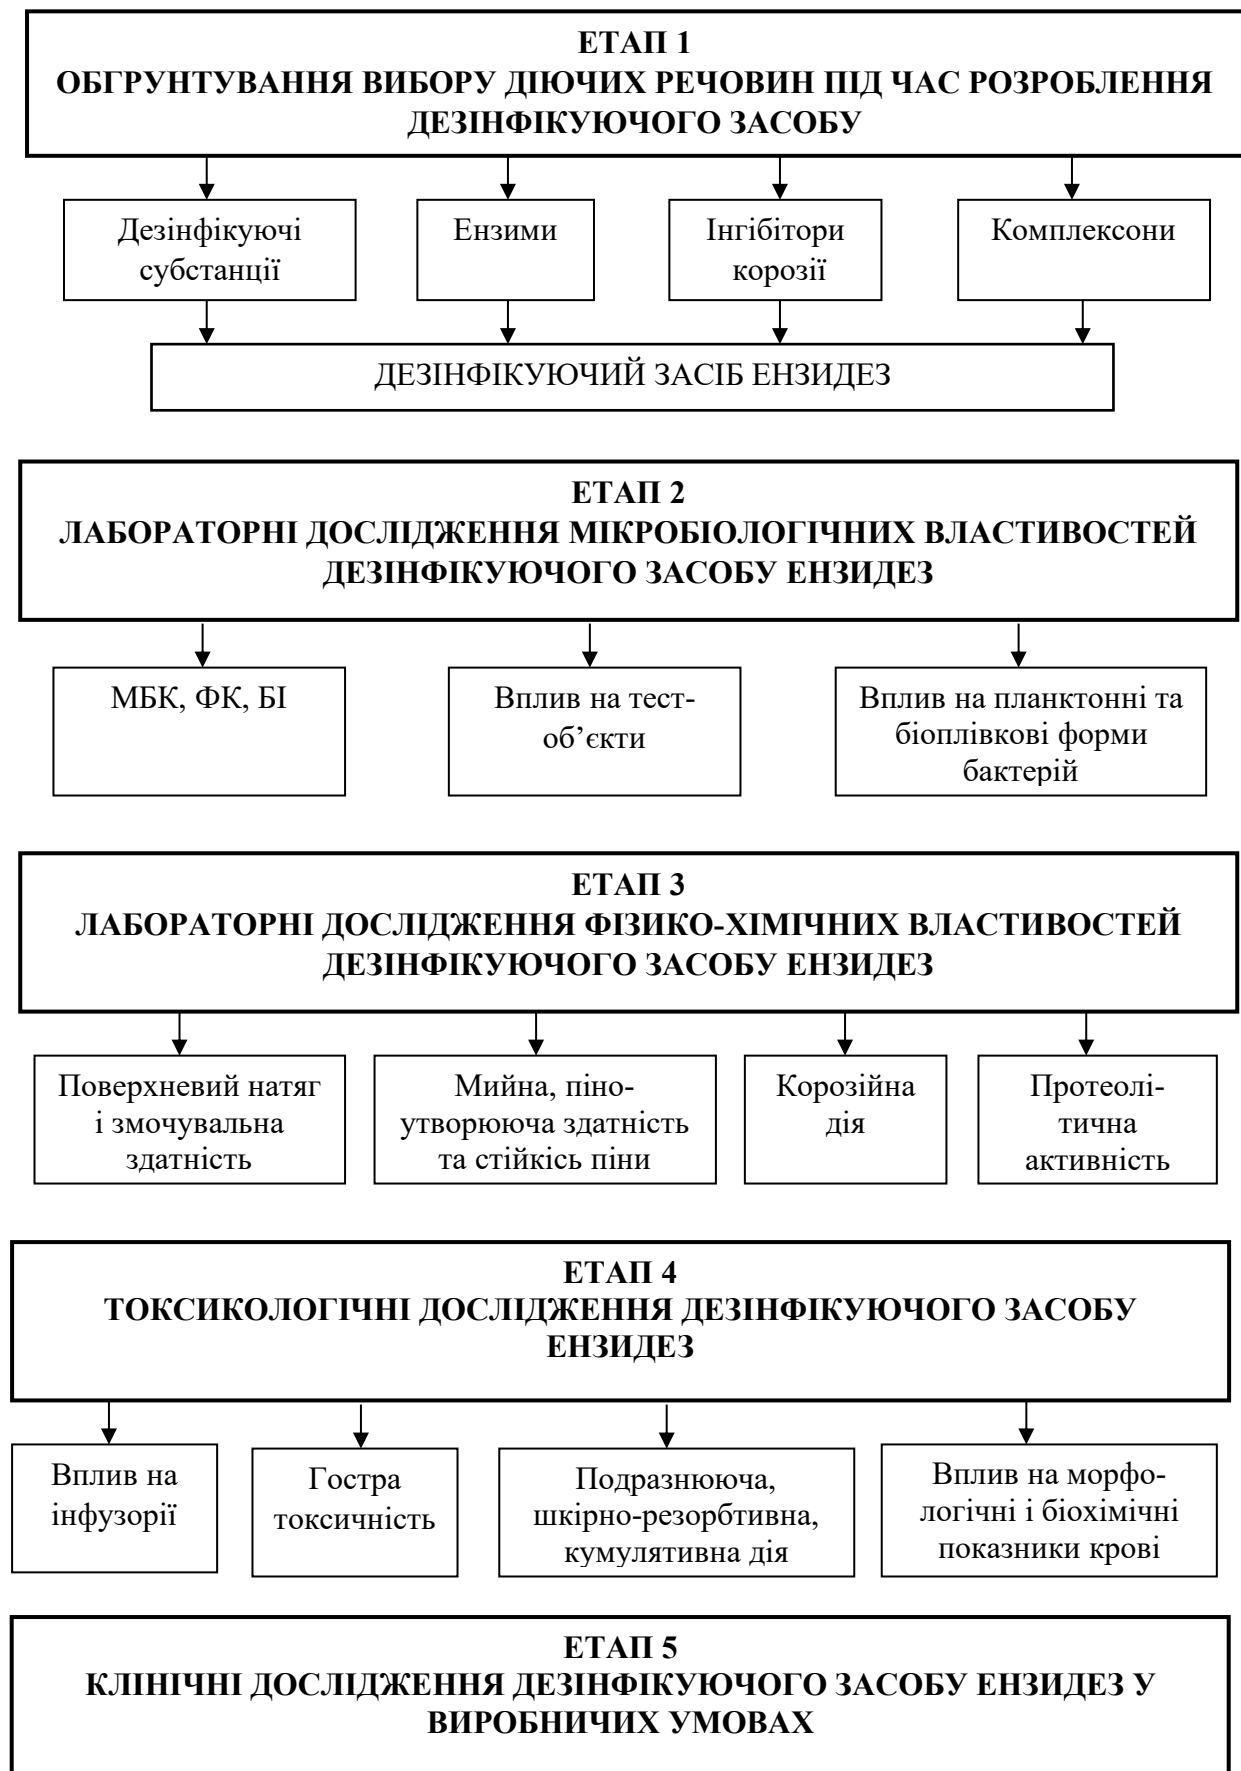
ЕТАП 1
ОБГРУНТУВАННЯ ВИБОРУ ДІЮЧИХ РЕЧОВИН ПІД ЧАС РОЗРОБЛЕННЯ ДЕЗІНФІКУЮЧОГО ЗАСОБУ

Дезінфікуючі субстанції

Ензими

Інгібітори корозії

Комплексони

ДЕЗІНФІКУЮЧИЙ ЗАСІБ ЕНЗИДЕЗ

ЕТАП 2
ЛАБОРАТОРНІ ДОСЛІДЖЕННЯ МІКРОБІОЛОГІЧНИХ ВЛАСТИВОСТЕЙ ДЕЗІНФІКУЮЧОГО ЗАСОБУ ЕНЗИДЕЗ

МБК, ФК, БІ

Вплив на тест-об'єкти

Вплив на планктонні та біоплівкові форми бактерій

ЕТАП 3
ЛАБОРАТОРНІ ДОСЛІДЖЕННЯ ФІЗИКО-ХІМІЧНИХ ВЛАСТИВОСТЕЙ ДЕЗІНФІКУЮЧОГО ЗАСОБУ ЕНЗИДЕЗ

Поверхневий натяг і змочувальна здатність

Мийна, піноутворююча здатність та стійкісь піни

Корозійна дія

Протеолітична активність

ЕТАП 4
ТОКСИКОЛОГІЧНІ ДОСЛІДЖЕННЯ ДЕЗІНФІКУЮЧОГО ЗАСОБУ ЕНЗИДЕЗ

Вплив на інфузорії

Гостра токсичність

Подразнююча, шкірно-резорбтивна, кумулятивна дія

Вплив на морфологічні і біохімічні показники крові

ЕТАП 5
КЛІНІЧНІ ДОСЛІДЖЕННЯ ДЕЗІНФІКУЮЧОГО ЗАСОБУ ЕНЗИДЕЗ У ВИРОБНИЧИХ УМОВАХ